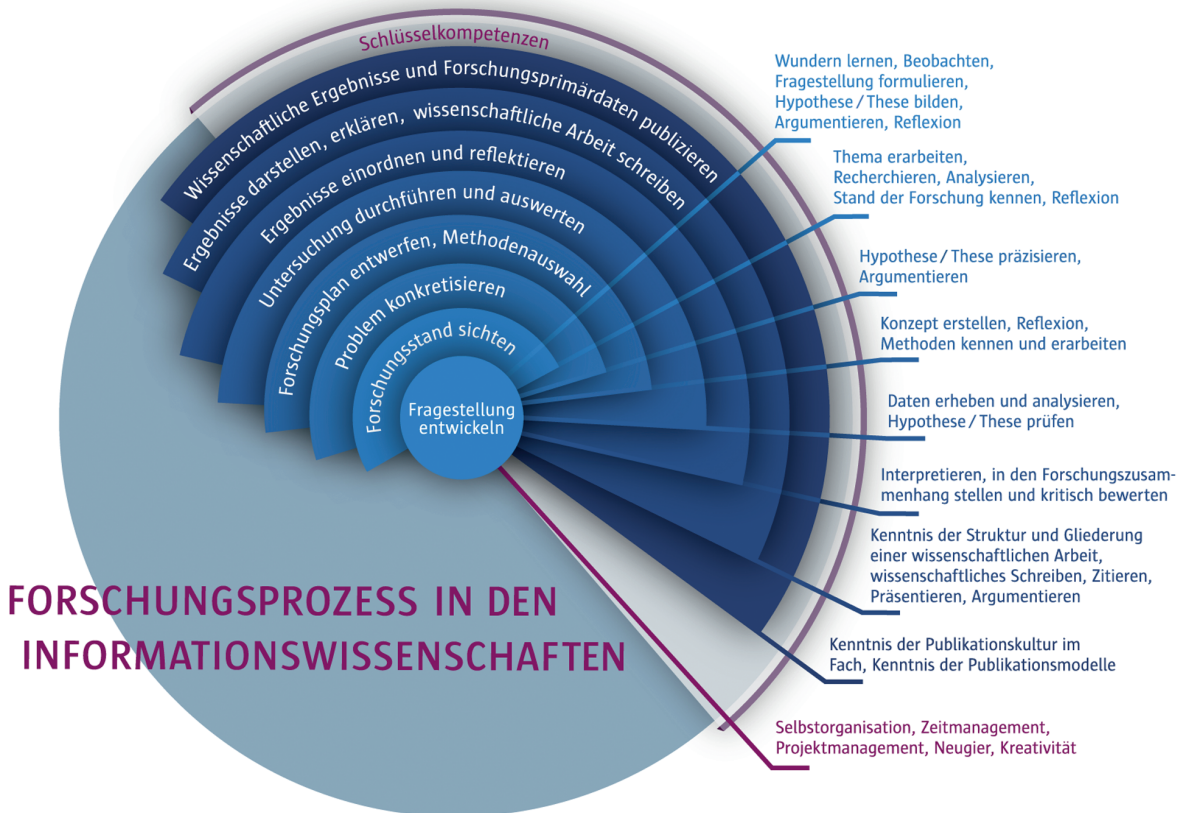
Schlüsselkompetenzen

Wissenschaftliche Ergebnisse und Forschungsprimärdaten publizieren

Ergebnisse darstellen, erklären, wissenschaftliche Arbeit schreiben

Ergebnisse einordnen und reflektieren

Untersuchung durchführen und auswerten

Forschungsplan entwerfen, Methodenauswahl

Problem konkretisieren

Forschungsstand sichten

Fragestellung entwickeln

Wundern lernen, Beobachten, Fragestellung formulieren, Hypothese / These bilden, Argumentieren, Reflexion

Thema erarbeiten, Recherchieren, Analysieren, Stand der Forschung kennen, Reflexion

Hypothese / These präzisieren, Argumentieren

Konzept erstellen, Reflexion, Methoden kennen und erarbeiten

Daten erheben und analysieren, Hypothese / These prüfen

Interpretieren, in den Forschungszusammenhang stellen und kritisch bewerten

Kenntnis der Struktur und Gliederung einer wissenschaftlichen Arbeit, wissenschaftliches Schreiben, Zitieren, Präsentieren, Argumentieren

Kenntnis der Publikationskultur im Fach, Kenntnis der Publikationsmodelle

Selbstorganisation, Zeitmanagement, Projektmanagement, Neugier, Kreativität

FORSCHUNGSPROZESS IN DEN INFORMATIONSWISSENSCHAFTEN